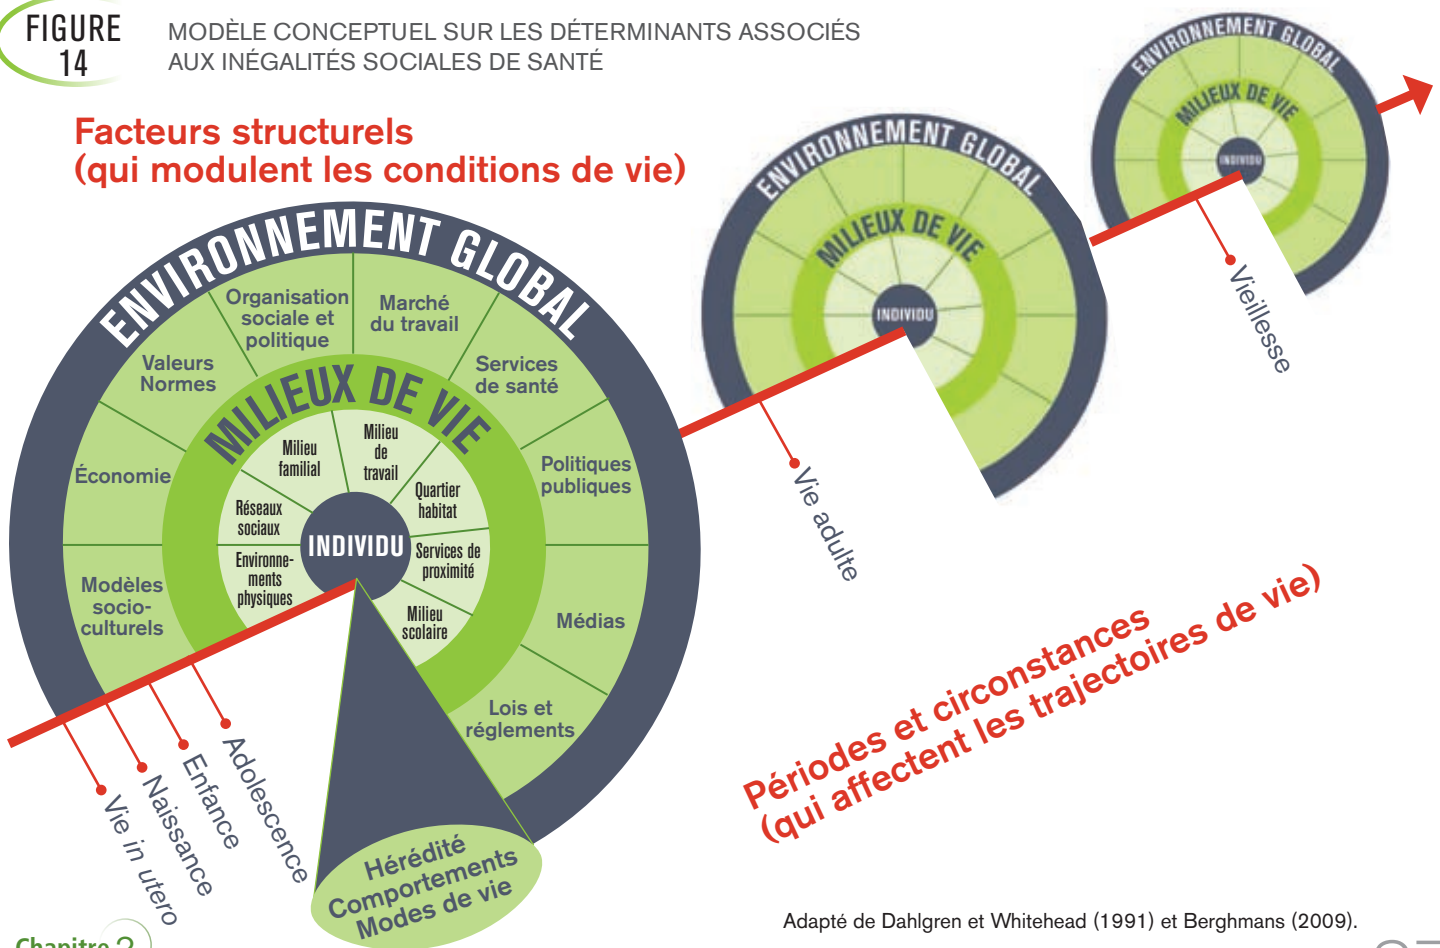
FIGURE 14

MODÈLE CONCEPTUEL SUR LES DÉTERMINANTS ASSOCIÉS AUX INÉGALITÉS SOCIALES DE SANTÉ

Facteurs structurels (qui modulent les conditions de vie)

ENVIRONNEMENT GLOBAL

Organisation sociale et politique

Marché du travail

Valeurs Normes

Services de santé

Économie

Politiques publiques

Modèles socio-culturels

Médias

Lois et réglements

MILIEUX DE VIE

Milieu familial

Milieu de travail

Quartier habitat

Réseaux sociaux

INDIVIDU

Services de proximité

Environnements physiques

Milieu scolaire

Hérédité Comportements Modes de vie

Vie in utero

Naissance

Enfance

Adolescence

ENVIRONNEMENT GLOBAL

MILIEUX DE VIE

INDIVIDU

Vie adulte

ENVIRONNEMENT GLOBAL

MILIEUX DE VIE

INDIVIDU

Vieillesse

Périodes et circonstances (qui affectent les trajectoires de vie)

Adapté de Dahlgren et Whitehead (1991) et Berghmans (2009).

Chapitre 2